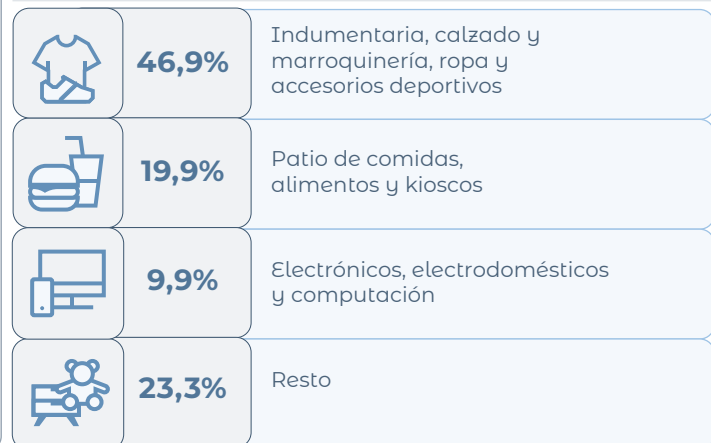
| 46,9% | Indumentaria, calzado y marroquinería, ropa y accesorios deportivos |
|---|---|
| 19,9% | Patio de comidas, alimentos y kioscos |
| 9,9% | Electrónicos, electrodomésticos y computación |
| 23,3% | Resto |